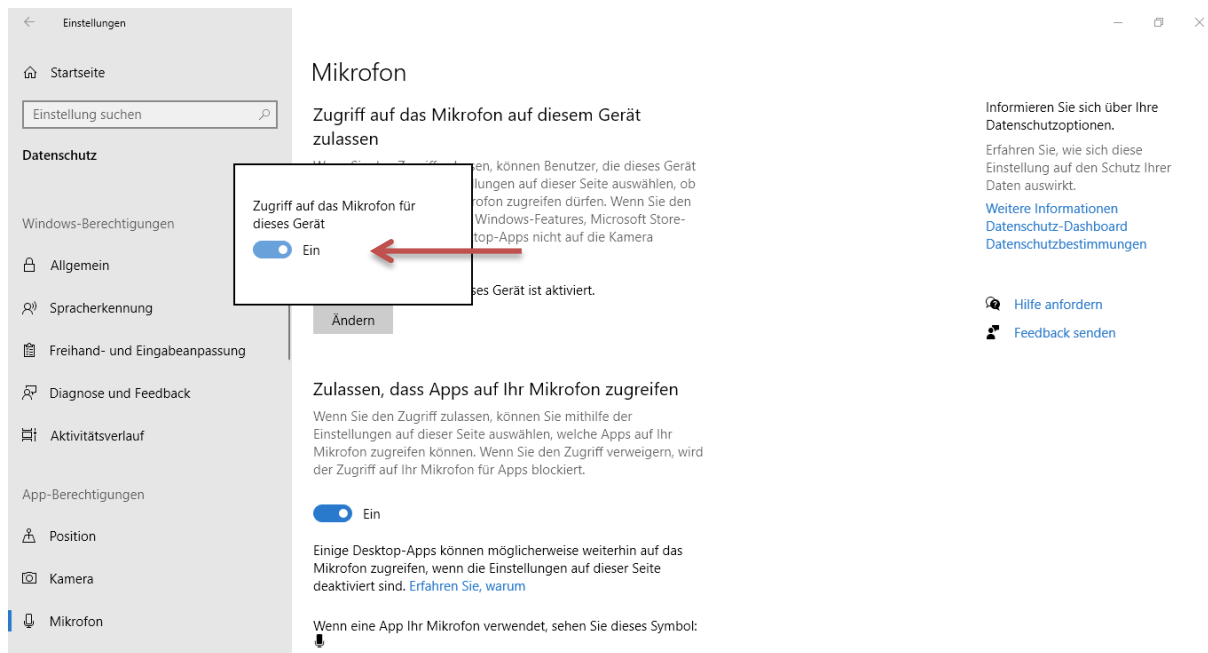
Einstellungen

Startseite

Einstellung suchen

Datenschutz

Windows-Berechtigungen

Allgemein

Spracherkennung

Freihand- und Eingabeanpassung

Diagnose und Feedback

Aktivitätsverlauf

App-Berechtigungen

Position

Kamera

Mikrofon

Mikrofon

Zugriff auf das Mikrofon auf diesem Gerät zulassen

Wenn Sie den Zugriff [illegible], können Benutzer, die dieses Gerät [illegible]llungen auf dieser Seite auswählen, ob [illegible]rofon zugreifen dürfen. Wenn Sie den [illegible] Windows-Features, Microsoft Store- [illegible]top-Apps nicht auf die Kamera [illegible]

Zugriff auf das Mikrofon für dieses Gerät

Ein

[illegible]ses Gerät ist aktiviert.

Ändern

Zulassen, dass Apps auf Ihr Mikrofon zugreifen

Wenn Sie den Zugriff zulassen, können Sie mithilfe der Einstellungen auf dieser Seite auswählen, welche Apps auf Ihr Mikrofon zugreifen können. Wenn Sie den Zugriff verweigern, wird der Zugriff auf Ihr Mikrofon für Apps blockiert.

Ein

Einige Desktop-Apps können möglicherweise weiterhin auf das Mikrofon zugreifen, wenn die Einstellungen auf dieser Seite deaktiviert sind. Erfahren Sie, warum

Wenn eine App Ihr Mikrofon verwendet, sehen Sie dieses Symbol:

Informieren Sie sich über Ihre Datenschutzoptionen.

Erfahren Sie, wie sich diese Einstellung auf den Schutz Ihrer Daten auswirkt.

Weitere Informationen
Datenschutz-Dashboard
Datenschutzbestimmungen

Hilfe anfordern

Feedback senden